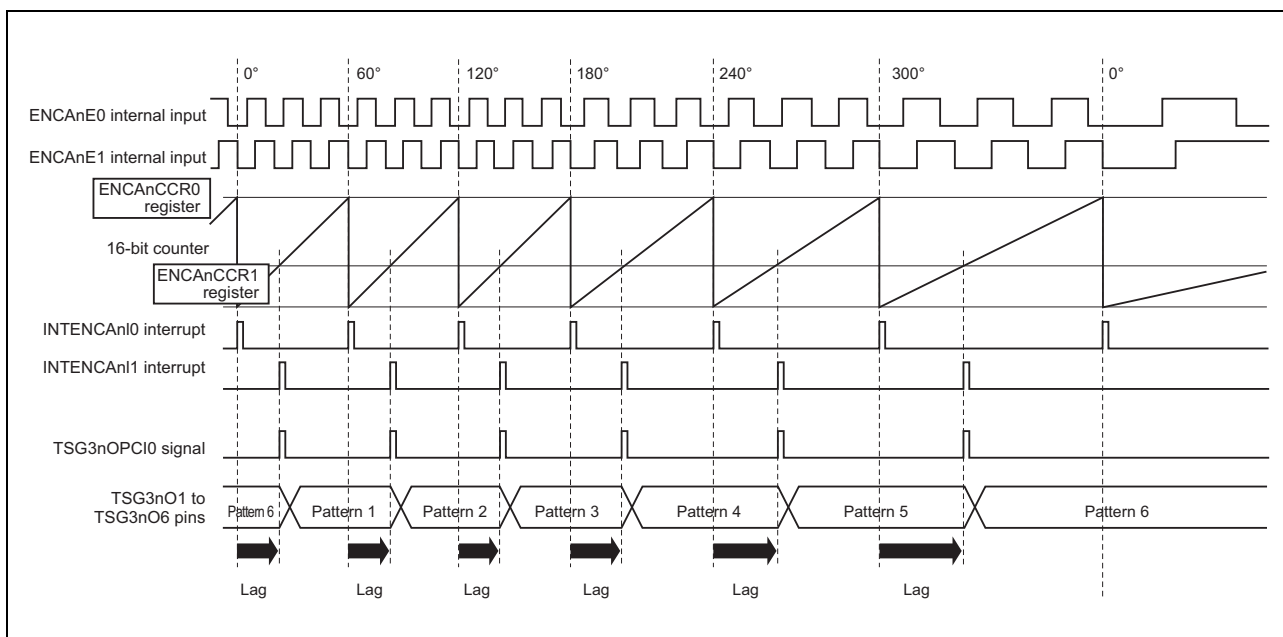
0°
60°
120°
180°
240°
300°
0°

ENCAnE0 internal input
ENCAnE1 internal input
ENCAnCCR0 register
16-bit counter
ENCAnCCR1 register
INTENCAnI0 interrupt
INTENCAnI1 interrupt
TSG3nOPCI0 signal
TSG3nO1 to TSG3nO6 pins

Pattern 6
Pattern 1
Pattern 2
Pattern 3
Pattern 4
Pattern 5
Pattern 6

Lag
Lag
Lag
Lag
Lag
Lag